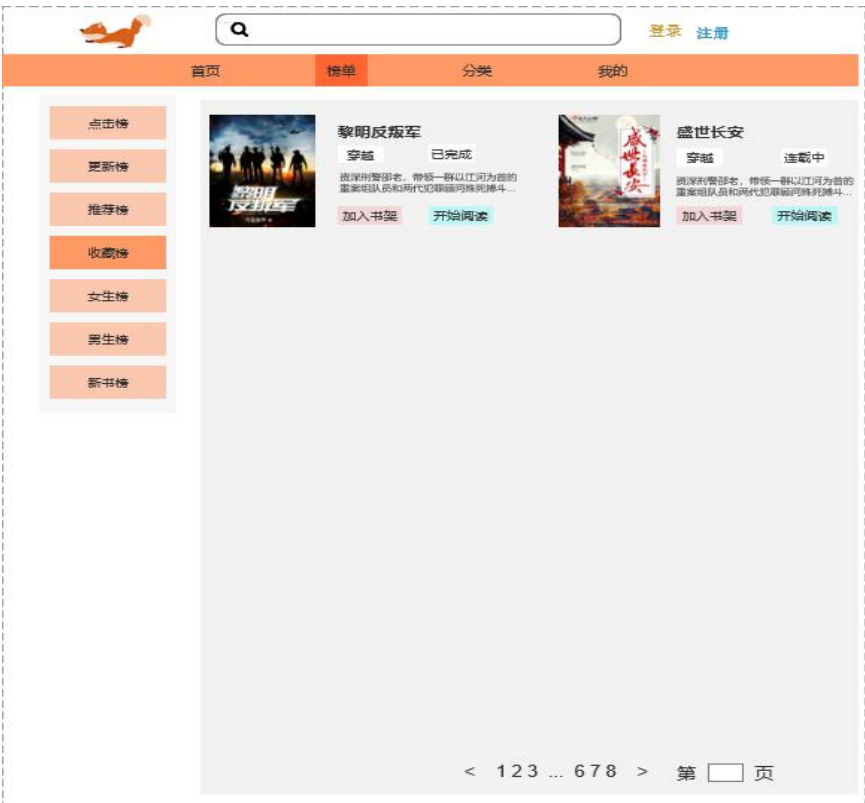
登录 注册

首页 榜单 分类 我的

点击榜
更新榜
推荐榜
收藏榜
女生榜
男生榜
新书榜

黎明反叛军
黎明反叛军
穿越 已完成
资深刑警邵老，带领一群以江河为首的重案组队员和两代犯罪瞬间殊死搏斗...
加入书架 开始阅读

盛世长安
盛世長安
穿越 连载中
资深刑警邵老，带领一群以江河为首的重案组队员和两代犯罪瞬间殊死搏斗...
加入书架 开始阅读

< 1 2 3 ... 6 7 8 > 第 页